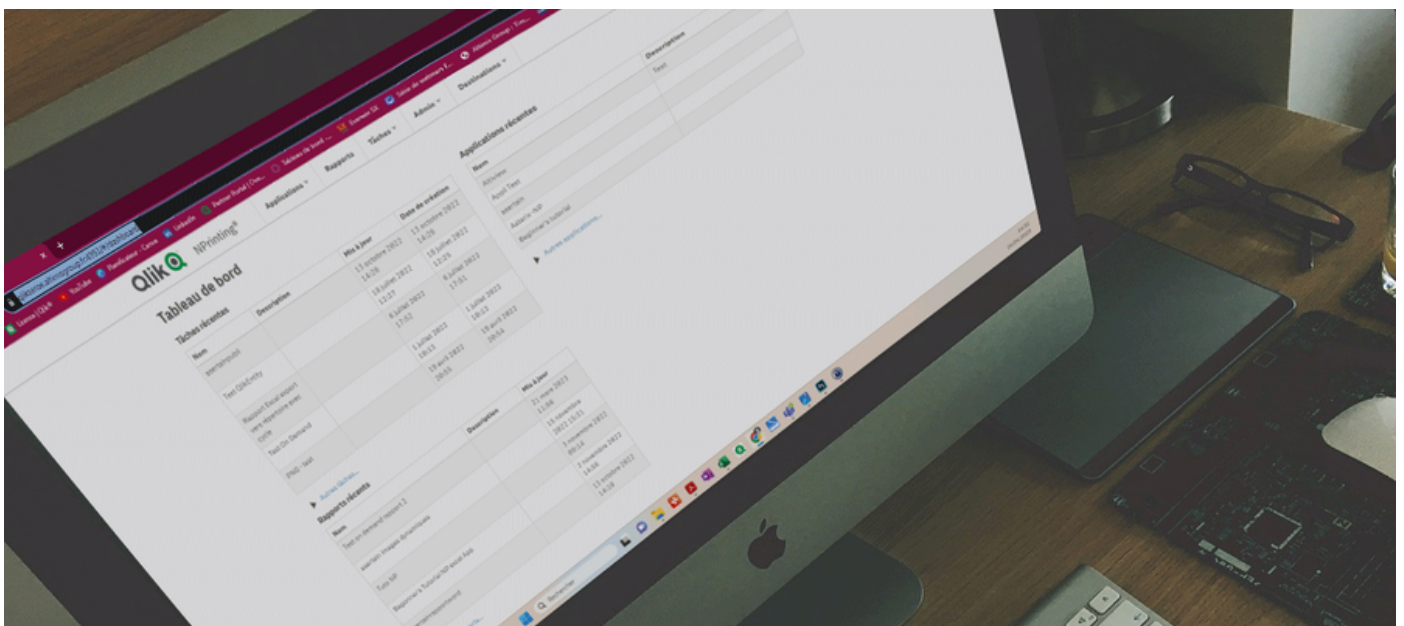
Qlik NPrinting

Applications Rapports Tâches Admin Destinations

Tableau de bord

Tâches récentes

| Nom | Description | Mis à jour | Date de création |
|---|---|---|---|
| aaaaqsqsqs | | 11 octobre 2022 14:28 | 11 octobre 2022 14:28 |
| Test QlikEntity | | 18 juillet 2022 13:27 | 18 juillet 2022 13:25 |
| Rapport Excel export vers répertoire avec cycle | | 6 juillet 2022 17:52 | 6 juillet 2022 17:01 |
| Test On Demand | | 1 juillet 2022 18:13 | 1 juillet 2022 18:13 |
| PNG - test | | 19 avril 2022 09:55 | 19 avril 2022 09:54 |

Autres tâches...

Rapports récents

| Nom | Description | Mis à jour |
|---|---|---|
| Test on demand report 2 | | 21 mars 2023 11:04 |
| aaaqqs images dynamiques | | 16 novembre 2022 15:01 |
| Tuto BP | | 3 novembre 2022 09:14 |
| Beginner's Tutorial NPrintPrint App | | 2 novembre 2022 14:04 |
| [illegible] | | 11 octobre 2022 14:28 |

Applications récentes

| Nom | Description |
|---|---|
| Attrivier | Test |
| Appli Test | |
| aaaqqs | |
| Autaris - NP | |
| Beginner's tutorial | |

Autres applications...

Rechercher